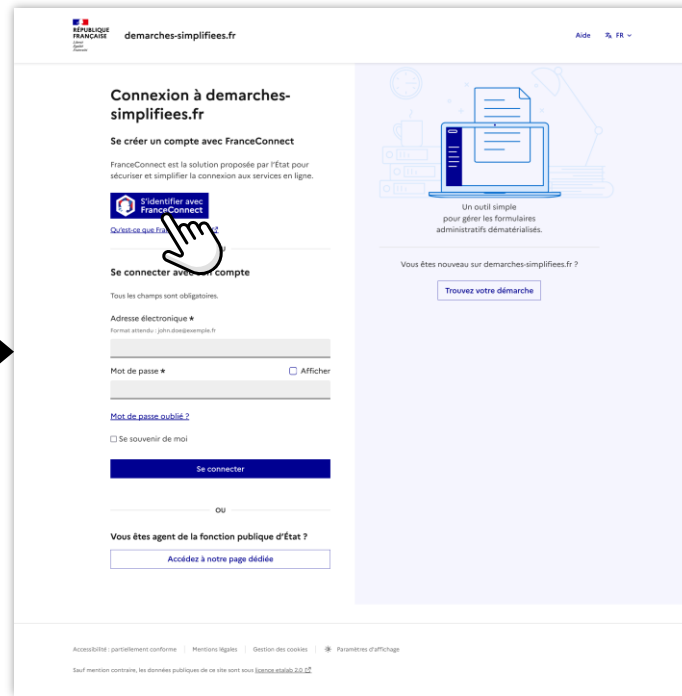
RÉPUBLIQUE FRANÇAISE
Liberté Égalité Fraternité

demarches-simplifiees.fr

Aide FR

Connexion à demarches-simplifiees.fr

Se créer un compte avec FranceConnect

FranceConnect est la solution proposée par l'État pour sécuriser et simplifier la connexion aux services en ligne.

S'identifier avec FranceConnect

Qu'est-ce que Fr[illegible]

Se connecter av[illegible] compte

Tous les champs sont obligatoires.

Adresse électronique *
Format attendu : john.doe@exemple.fr

Mot de passe *

Afficher

Mot de passe oublié ?

Se souvenir de moi

Se connecter

ou

Vous êtes agent de la fonction publique d'État ?

Accédez à notre page dédiée

Un outil simple pour gérer les formulaires administratifs dématérialisés.

Vous êtes nouveau sur demarches-simplifiees.fr ?

Trouvez votre démarche

Accessibilité : partiellement conforme | Mentions légales | Gestion des cookies | Paramètres d'affichage

Sauf mention contraire, les données publiques de ce site sont sous licence etalab 2.0